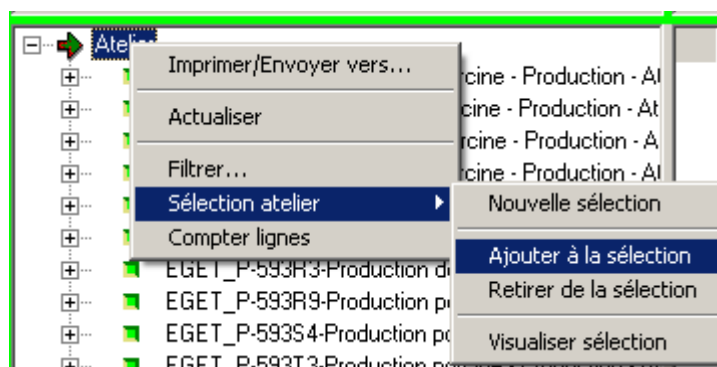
Atelier

Imprimer/Envoyer vers...

Actualiser

Filtrer...

Sélection atelier

Compter lignes

rcine - Production - Al
rcine - Production - At
rcine - Production - A
rcine - Production - Al

Nouvelle sélection

Ajouter à la sélection

Retirer de la sélection

Visualiser sélection

EGET_P-593R3-Production de
EGET_P-593R9-Production po
EGET_P-593S4-Production po
EGET_P-593T3-Production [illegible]